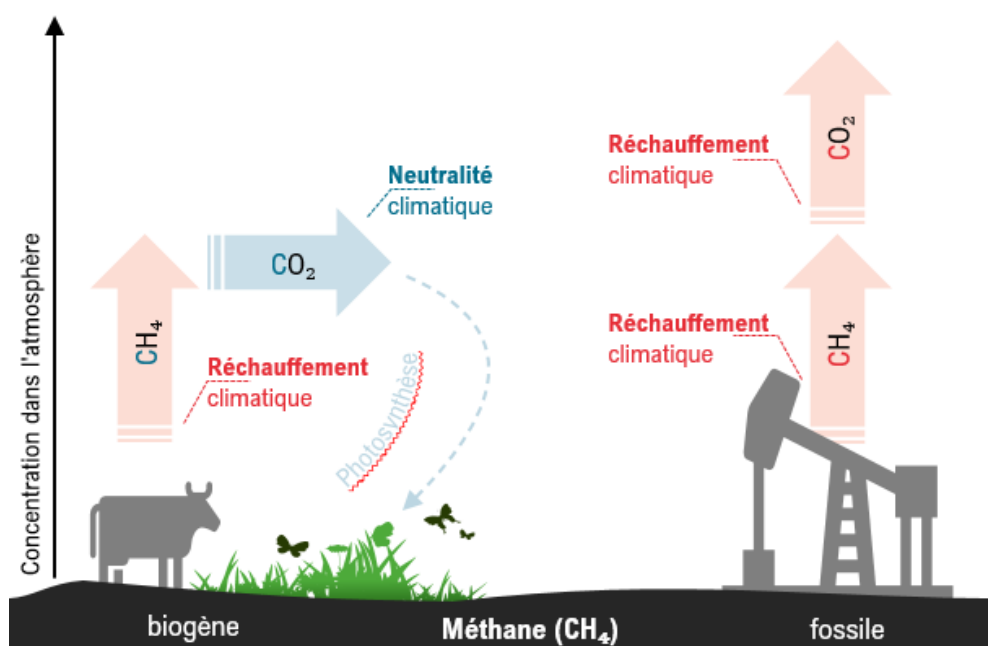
Concentration dans l'atmosphère

$CH_4$

Réchauffement climatique

$CO_2$

Neutralité climatique

Photosynthèse

Réchauffement climatique

$CO_2$

Réchauffement climatique

$CH_4$

biogène

Méthane ($CH_4$)

fossile